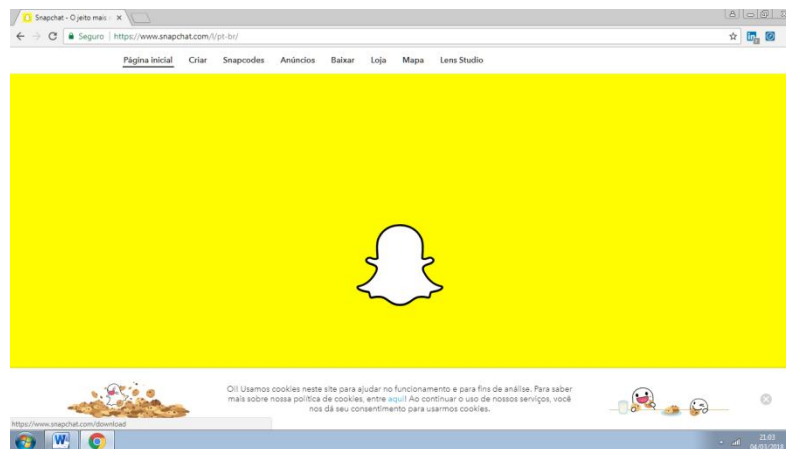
Snapchat - O jeito mais ×

Seguro | https://www.snapchat.com/l/pt-br/

Página inicial Criar Snapcodes Anúncios Baixar Loja Mapa Lens Studio

Oi! Usamos cookies neste site para ajudar no funcionamento e para fins de análise. Para saber mais sobre nossa política de cookies, entre aqui! Ao continuar o uso de nossos serviços, você nos dá seu consentimento para usarmos cookies.

https://www.snapchat.com/download

21:03
04/03/2018